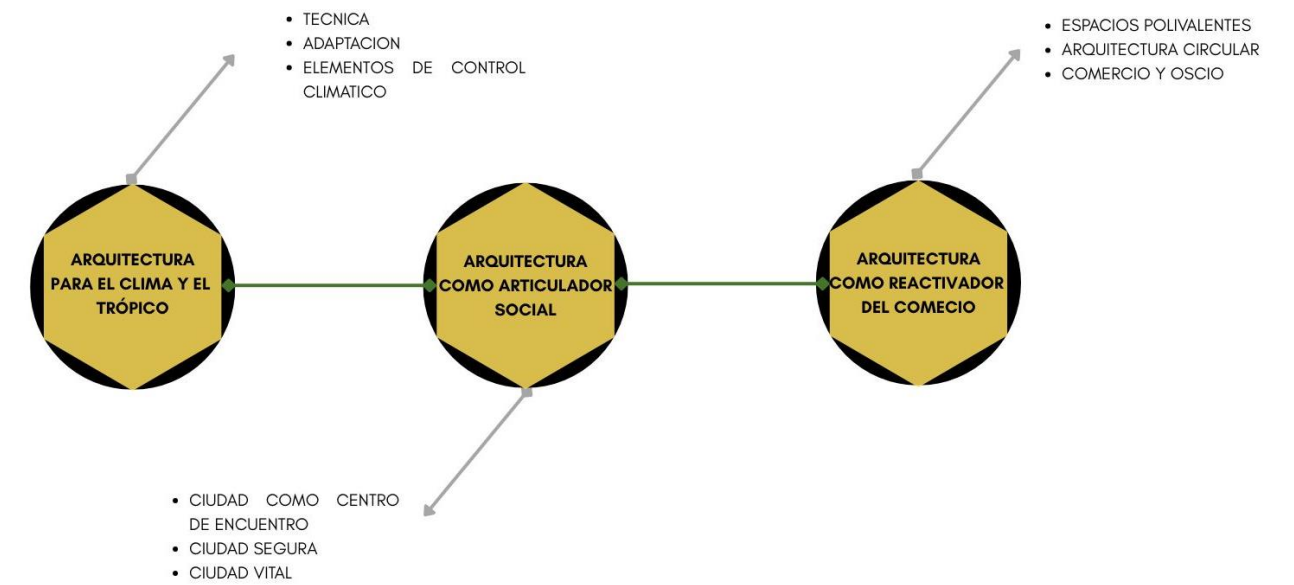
- TECNICA
- ADAPTACION
- ELEMENTOS DE CONTROL CLIMATICO

- ESPACIOS POLIVALENTES
- ARQUITECTURA CIRCULAR
- COMERCIO Y OSCIO

ARQUITECTURA PARA EL CLIMA Y EL TRÓPICO

ARQUITECTURA COMO ARTICULADOR SOCIAL

ARQUITECTURA COMO REACTIVADOR DEL COMECIO

- CIUDAD COMO CENTRO DE ENCUENTRO
- CIUDAD SEGURA
- CIUDAD VITAL